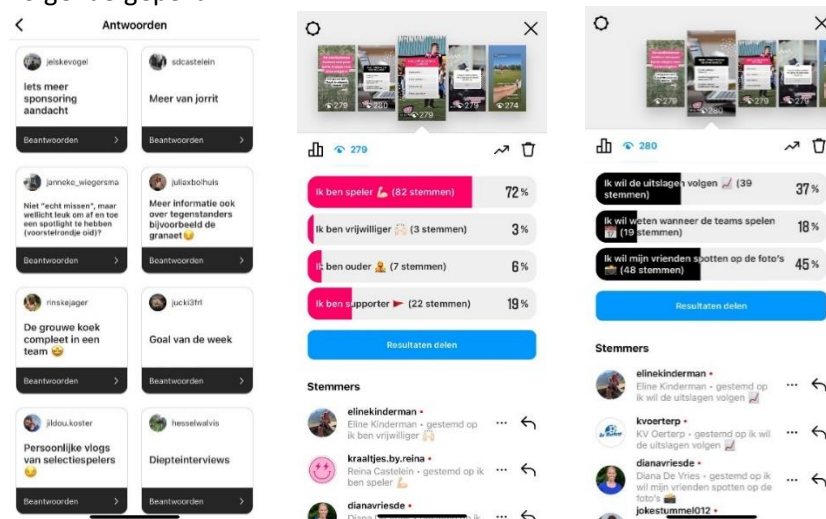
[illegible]

Antwoorden

jelskevogel
Iets meer sponsoring aandacht
Beantwoorden

sdcastelein
Meer van jorrit
Beantwoorden

janneke_wiegersma
Niet "echt missen", maar wellicht leuk om af en toe een spotlight te hebben (voorstelrondje oid)?
Beantwoorden

juliaxbolhuis
Meer informatie over tegenstanders bijvoorbeeld de granaet😉
Beantwoorden

rinskejager
De grouwe koek compleet in een team 😍
Beantwoorden

jucki3frl
Goal van de week
Beantwoorden

jildou.koster
Persoonlijke vlogs van selectiespelers 😉
Beantwoorden

hesselwalvis
Diepteinterviews
Beantwoorden

279 280 279 279 274

279

Ik ben speler (82 stemmen) 72%
Ik ben vrijwilliger (3 stemmen) 3%
Ik ben ouder (7 stemmen) 6%
Ik ben supporter (22 stemmen) 19%

Resultaten delen

Stemmers

elinekinderman •
Eline Kinderman • gestemd op ik ben vrijwilliger

kraaltjes.by.reina •
Reina Castelein • gestemd op ik ben speler

dianavriesde •
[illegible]

279 280 279 279

280

Ik wil de uitslagen volgen (39 stemmen) 37%
Ik wil weten wanneer de teams spelen (19 stemmen) 18%
Ik wil mijn vrienden spotten op de foto's (48 stemmen) 45%

Resultaten delen

Stemmers

elinekinderman •
Eline Kinderman • gestemd op ik wil de uitslagen volgen

kvoerterp •
KV Oerterp • gestemd op ik wil de uitslagen volgen

dianavriesde •
Diana De Vries • gestemd op ik wil mijn vrienden spotten op de foto's

jokestummel012 •